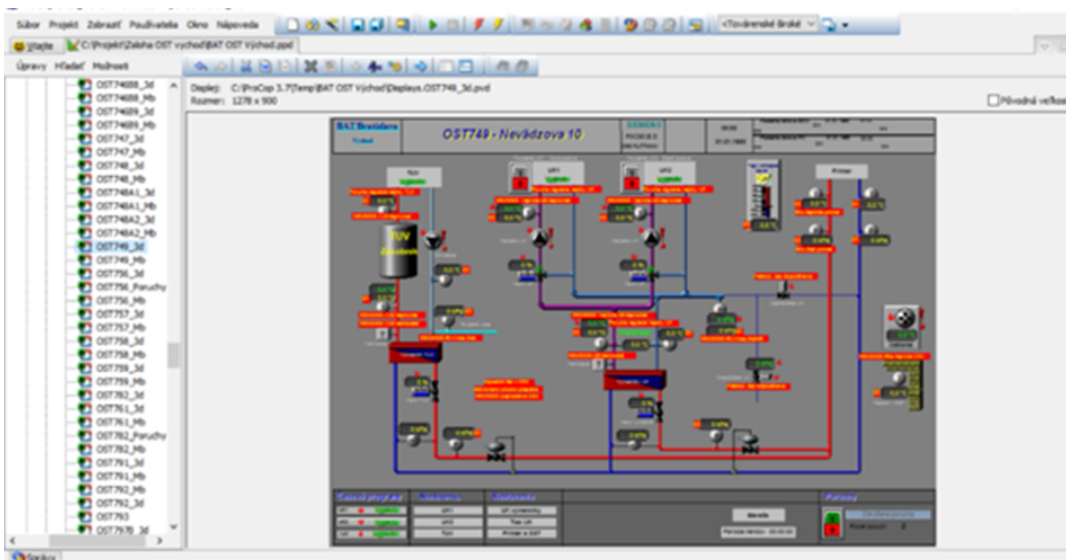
Súbor Projekt Zobraziť Používatelia Okno Nápoveda

<Továrenské školé

Vlajte

C:\Projekt\Zaloha OST východ\BAT OST Východ.ppd

Úpravy Hľadať Možnosti

OST74688_3d
OST74688_Hb
OST74689_3d
OST74689_Hb
OST747_3d
OST747_Hb
OST748_3d
OST748_Hb
OST748A1_3d
OST748A1_Hb
OST748A2_3d
OST748A2_Hb
OST749_3d
OST749_Hb
OST756_3d
OST756_Poruchy
OST756_Hb
OST757_3d
OST757_Hb
OST758_3d
OST758_Hb
OST759_3d
OST759_Hb
OST782_3d
OST761_3d
OST761_Hb
OST782_Poruchy
OST782_Hb
OST791_3d
OST791_Hb
OST792_Hb
OST792_3d
OST793
OST797B_3d

Displej: C:\ProCop 3.7\Temp\BAT OST Východ\Displays.OST749_3d.pvd
Rozmer: 1278 x 900

Pôvodná veľkosť

BAT Bratislava
OST749 - Nevädzova 10
SIEMENS

TUV
Primar

Sériové

UK1
UK2
TUV

Poruchy